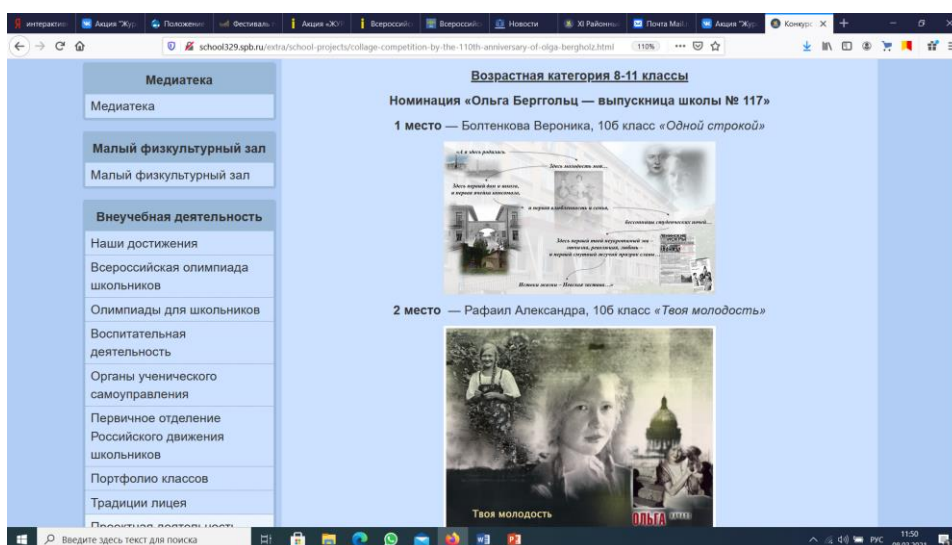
интерактив | Акция "Жур | Положение | Фестиваль | Акция «ЖУ | Всероссийс | Всероссийс | Новости | XI Районны | Почта Mail | Акция "Жур | Конкурс

school329.spb.ru/extra/school-projects/collage-competition-by-the-110th-anniversary-of-olga-bergholz.html 110%

Медиатека
Медиатека

Малый физкультурный зал
Малый физкультурный зал

Внеучебная деятельность
Наши достижения
Всероссийская олимпиада школьников
Олимпиады для школьников
Воспитательная деятельность
Органы ученического самоуправления
Первичное отделение Российского движения школьников
Портфолио классов
Традиции лицея
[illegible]

Возрастная категория 8-11 классы

Номинация «Ольга Берггольц — выпускница школы № 117»

1 место — Болтенкова Вероника, 10б класс «Одной строкой»

«А я здесь родилась...
Здесь молодость моя...
Здесь первый дом в школе, и первые шаги вдохновения...
и первая влюблённость и семья.
Бессонницы студенческих ночей...
Здесь первый твой неукротимый — отчаян, решителен, любим — и первый спутник вечный прекрасных стихов...
Истоки жизни – Невская застава...»

2 место — Рафаил Александра, 10б класс «Твоя молодость»

Твоя молодость
ОЛЬГА

Введите здесь текст для поиска
РУС 11:50